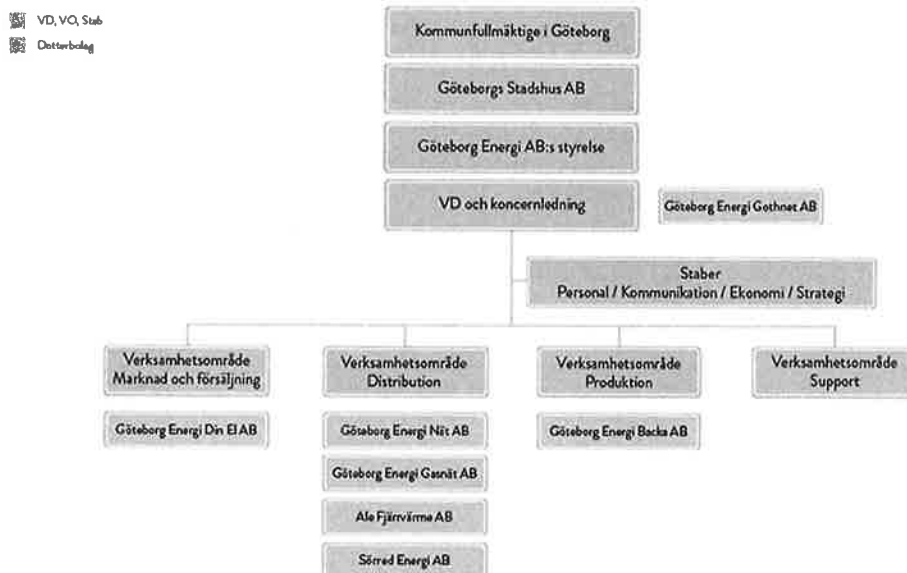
VD, VO, Stab
Dotterbolag

Kommunfullmäktige i Göteborg

Göteborgs Stadshus AB

Göteborg Energi AB:s styrelse

VD och koncernledning

Göteborg Energi Gothnet AB

Staber
Personal / Kommunikation / Ekonomi / Strategi

Verksamhetsområde
Marknad och försäljning

Göteborg Energi Din El AB

Verksamhetsområde
Distribution

Göteborg Energi Nät AB

Göteborg Energi Gasnät AB

Ale Fjärrvärme AB

Sörred Energi AB

Verksamhetsområde
Produktion

Göteborg Energi Backa AB

Verksamhetsområde
Support